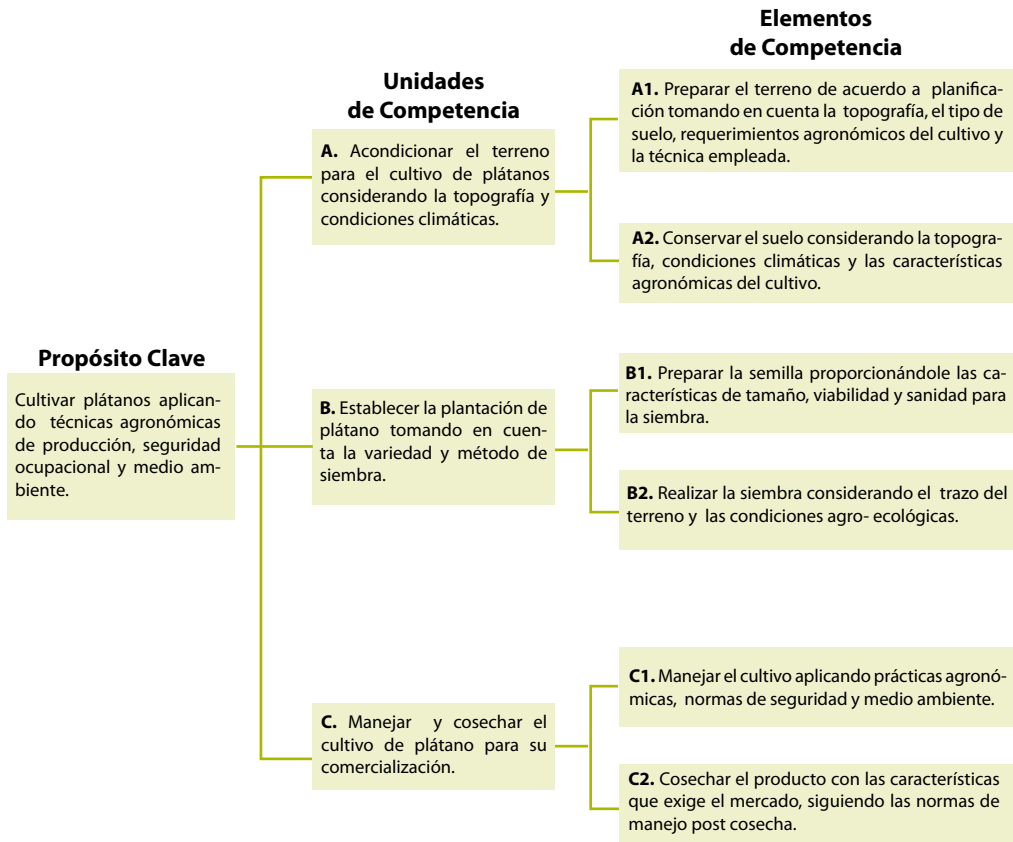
Elementos de Competencia

Unidades de Competencia

A1. Preparar el terreno de acuerdo a planificación tomando en cuenta la topografía, el tipo de suelo, requerimientos agronómicos del cultivo y la técnica empleada.

A. Acondicionar el terreno para el cultivo de plátanos considerando la topografía y condiciones climáticas.

A2. Conservar el suelo considerando la topografía, condiciones climáticas y las características agronómicas del cultivo.

Propósito Clave

Cultivar plátanos aplicando técnicas agronómicas de producción, seguridad ocupacional y medio ambiente.

B1. Preparar la semilla proporcionándole las características de tamaño, viabilidad y sanidad para la siembra.

B. Establecer la plantación de plátano tomando en cuenta la variedad y método de siembra.

B2. Realizar la siembra considerando el trazo del terreno y las condiciones agro- ecológicas.

C1. Manejar el cultivo aplicando prácticas agronómicas, normas de seguridad y medio ambiente.

C. Manejar y cosechar el cultivo de plátano para su comercialización.

C2. Cosechar el producto con las características que exige el mercado, siguiendo las normas de manejo post cosecha.